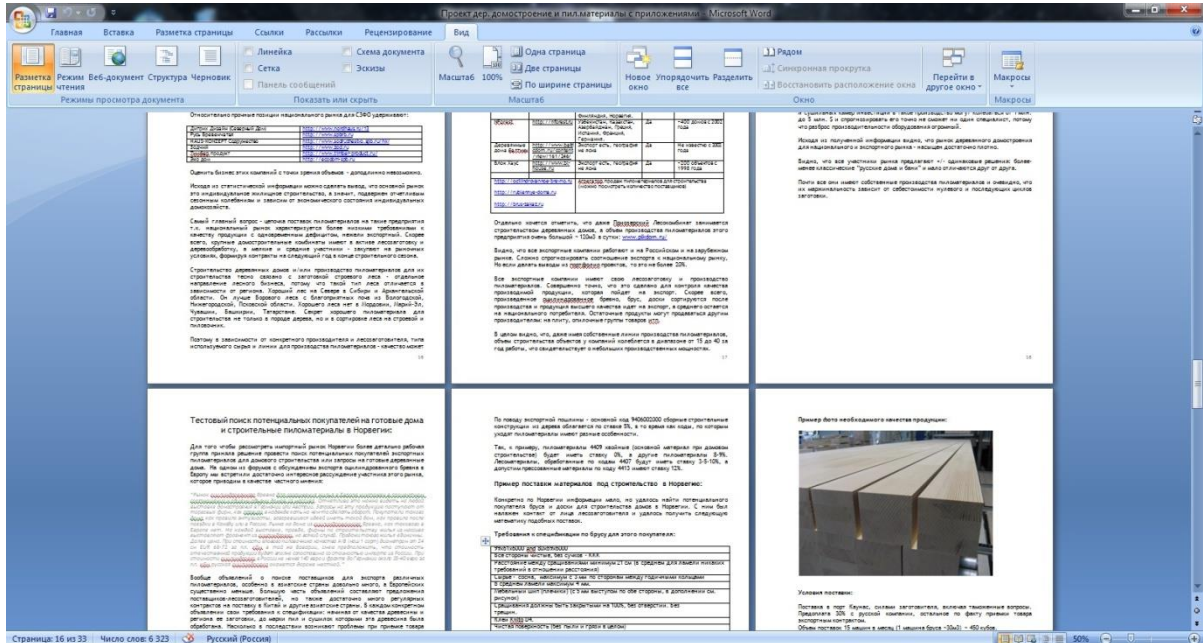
Проект дер. домостроение и пил.материалы с приложениями - Microsoft Word

Главная Вставка Разметка страницы Ссылки Рассылки Рецензирование Вид

Разметка страницы Режим чтения Веб-документ Структура Черновик
Режимы просмотра документа

Линейка Сетка Панель сообщений Схема документа Эскизы
Показать или скрыть

Масштаб 100% Одна страница Две страницы По ширине страницы
Масштаб

Новое окно Упорядочить все Разделить Рядом Синхронная прокрутка Восстановить расположение окна Перейти в другое окно
Окно

Макросы
Макросы

Относительно прочные позиции национального рынка для СЗФО удерживают:

Оценить бизнес этих компаний с точки зрения объемов - дополнительно невозможно.

Исходя из статистической информации можно сделать вывод, что основной рынок это индивидуальное жилищное строительство, а значит, подвержен ощутимым сезонным колебаниям и зависим от экономического состояния индивидуальных домохозяйств.

Самый главный вопрос - цепочка поставок пиломатериалов на такие предприятия т.к. национальный рынок характеризуется более низкими требованиями к качеству продукции с одновременным дефицитом, нежели экспортный. Скорее всего, крупные домостроительные комбинаты имеют в активе лесозаготовку и деревообработку, а мелкие и средние участники - закупают на рыночных условиях, формируя контракты на следующий год в конце строительного сезона.

Строительство деревянных домов и/или производство пиломатериалов для их строительства тесно связано с заготовкой строевого леса - отдельное направление лесного бизнеса, потому что такой тип леса отличается в зависимости от региона. Хороший лес на Севере в Сибири и Архангельской области. Он лучше Борового леса с благоприятных почв из Вологодской, Нижегородской, Псковской области. Хорошего леса нет в Мордовии, Марий-Эл, Чувашии, Башкирии, Татарстане. Секрет хорошего пиломатериала для строительства не только в породе дерева, но и в сортировке леса на строевой и пиловочник.

Поэтому в зависимости от конкретного производителя и лесозаготовителя, типа используемого сырья и линии для производства пиломатериалов - качество может

16

Отдельно хочется отметить, что даже Пинежский Леспромхоз занимается строительством деревянных домов, а объем производства пиломатериалов этого предприятия очень большой - 120м3 в сутки: www.pllpdom.ru/

Видно, что все экспортные компании работают и на Российском и на зарубежном рынке. Сложно спрогнозировать соотношение экспорта к национальному рынку. Но если делать выводы из портфолио проектов, то это не более 20%.

Все экспортные компании имеют свою лесозаготовку и производство пиломатериалов. Совершенно точно, что это сделано для контроля качества производимой продукции, которое пойдет на экспорт. Скорее всего, произведенное оцилиндрованное бревно, брус, доски сортируются после производства и продукция высшего качества идет на экспорт, в среднего остается на национального потребителя. Остаточные продукты могут продаваться другим производителям: на плиту, отделочные группы товаров и пр.

В целом видно, что, даже имея собственные линии производства пиломатериалов, объем строительства объектов у компаний колеблется в диапазоне от 15 до 40 за год работы, что свидетельствует о небольших производственных мощностях.

17

Исходя из полученной информации видно, что рынок деревянного домостроения для национального и экспортного рынка - насыщен достаточно плотно.

Видно, что все участники рынка предлагают +/- одинаковые решения: более-менее классические "русские дома и бани" и мало отличаются друг от друга.

Почти все они имеют собственные производства пиломатериалов и очевидно, что их маржинальность зависит от себестоимости нулевого и последующих циклов заготовки.

18

Тестовый поиск потенциальных покупателей на готовые дома и строительные пиломатериалы в Норвегии:

Для того чтобы рассмотреть импортный рынок Норвегии более детально рабочая группа приняла решение провести поиск потенциальных покупателей экспортных пиломатериалов для домового строительства или запросы на готовые деревянные дома. Не одном из форумов с обсуждением экспорта оцилиндрованного бревна в Европу мы встретили интересное рассуждение участника этого рынка, которое приводим в качестве честного мнения:

Вообще объявлений о поиске поставщиков для экспорта различных пиломатериалов, особенно в азиатские страны довольно много, а Европейских существенно меньше. Большую часть объявлений составляют предложения поставщиков-лесозаготовителей, но также достаточно много регулярных контрактов на поставку в Китай и другие азиатские страны. В каждом конкретном объявлении свои требования к спецификации: начиная от сорта древесины и региона ее заготовки, до марки пил и сушилок которыми эта древесина была обработана. Несколько в последствии возникают проблемы при приемке товара

По поводу экспортной пошлины - основной код 9406000000 сборные строительные конструкции из дерева облагается по ставке 5%, в то время как коды, по которым уходят пиломатериалы имеют разные особенности.

Так, к примеру, пиломатериалы 4409 хвойные (основной материал при домовом строительстве) будет иметь ставку 0%, в другие пиломатериалы 8-9%. Лесоматериалы, обработанные по кодам 4407 будут иметь ставку 3-5-10%, в допустим присоединяемые материалы по коду 4413 имеют ставку 12%.

Пример поставки материалов под строительство в Норвегию:

Конкретно по Норвегии информации мало, но удалось найти потенциального покупателя бруса и доски для строительства домов в Норвегии. С ним был налажен контакт от лица лесозаготовителя и удалось получить следующую матеметику подобных поставок.

Требования к спецификации по брусу для этого покупателя:

Пример фото необходимого качества продукции:

Условия поставки:

Поставка в порт Каунас, силами заготовителя, включая таможенные вопросы. Предоплата 30% с русской компании, остальное по факту приемки товара экспортным контрактом.
Объемы поставок 15 машин в месяц (1 машина бруса ~30м3) = 450 кубов.

Страница: 16 из 33 Число слов: 6 323 Русский (Россия) 50%